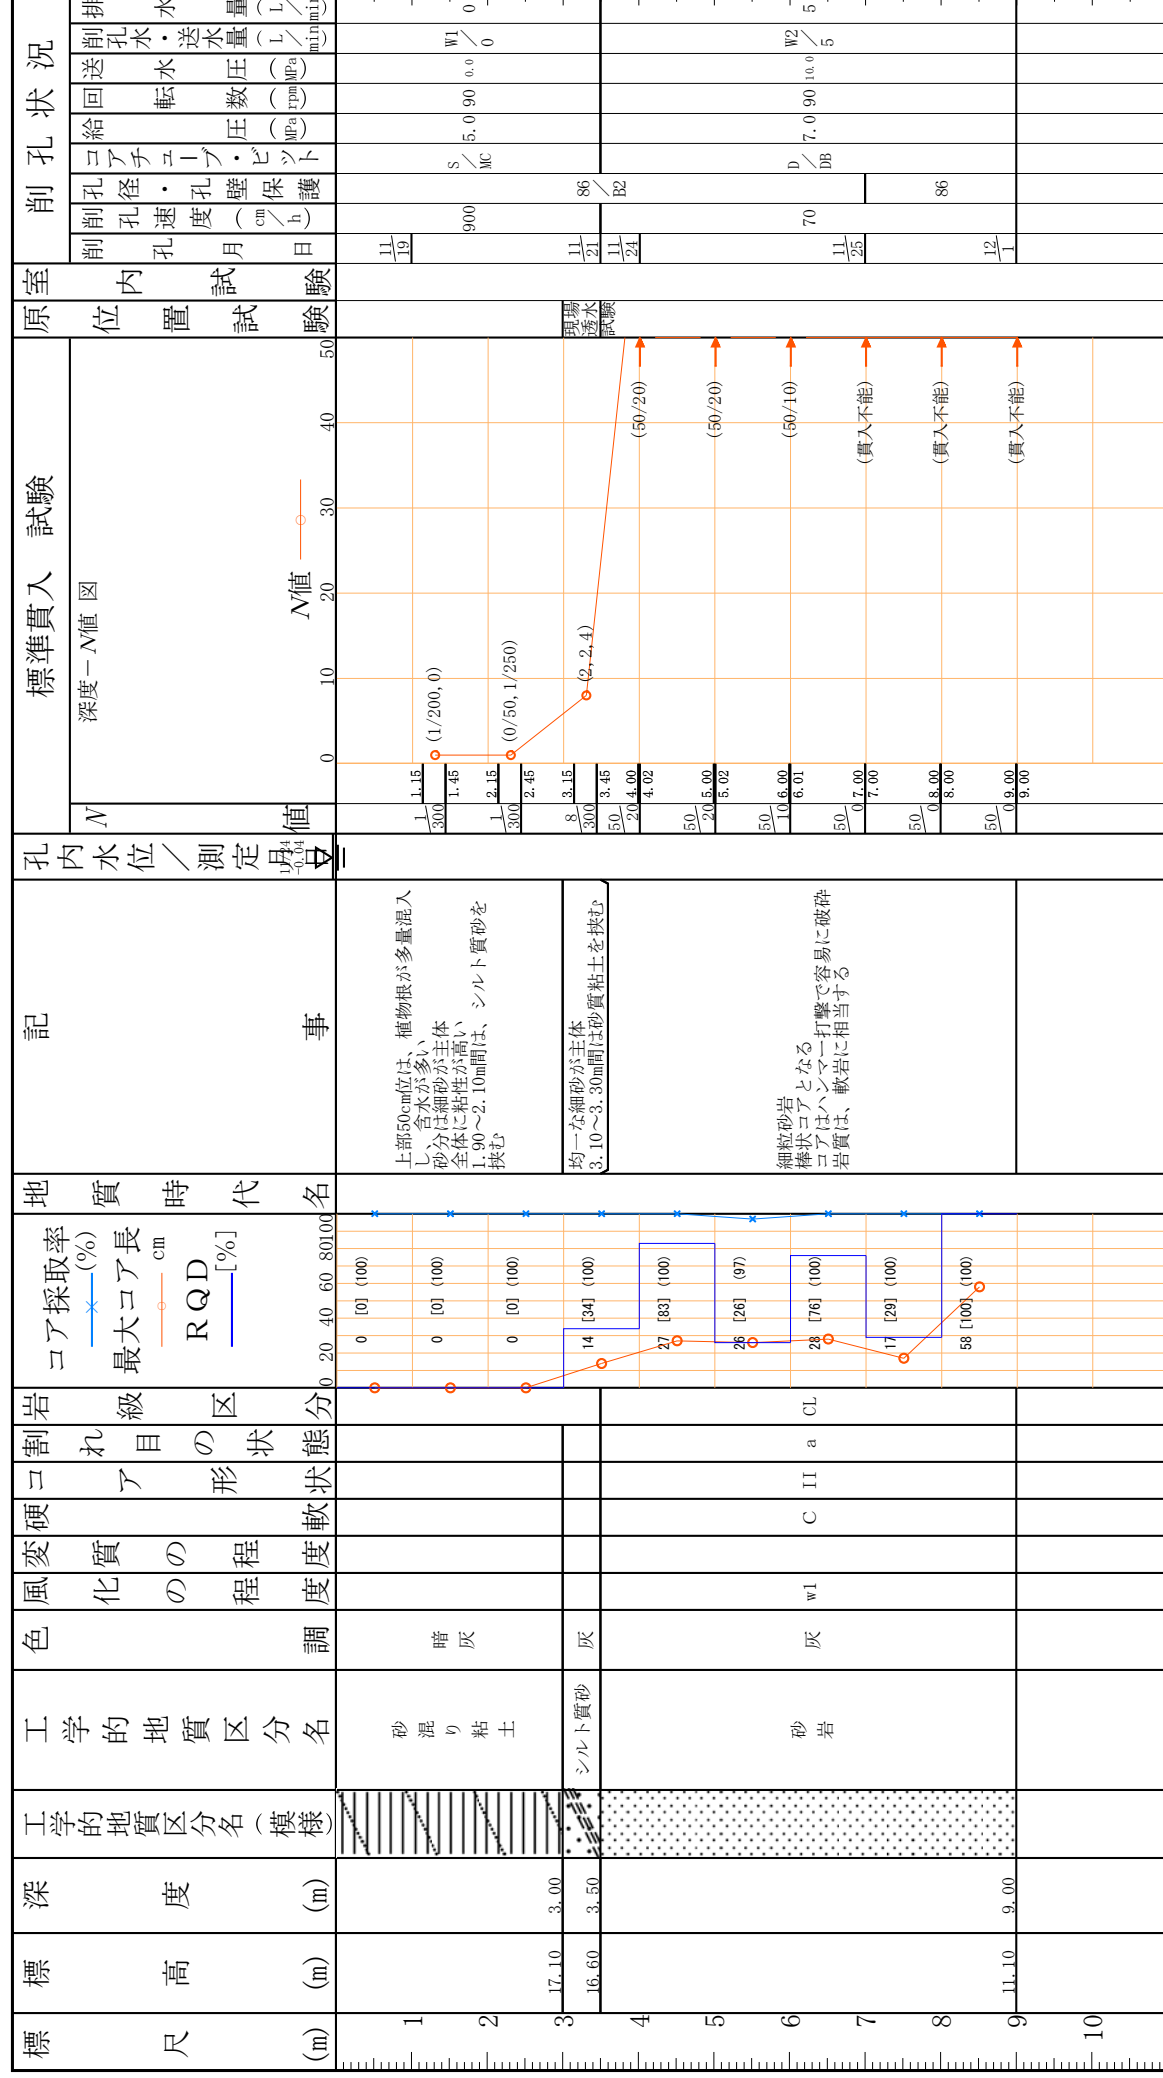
削孔状況
排水量（L/min）
削孔水・送水量（L/min）
送水圧（MPa）
回転数（rpm）
給圧（MPa）
コアチューブ・ビット
削孔径・孔壁保護
削孔速度（cm/h）
削孔月日

W1/0
0.0
90
5.0
S/MC
86/B2
900
11/19
11/21
11/24

W2/5
10.0
90
7.0
D/DB
86
70
11/25
12/1

室内試験
原位置試験
現場透水試験

標準貫入試験
深度－N値図
N値
N値

0 10 20 30 40 50

(1/200,0)
(0/50,1/250)
(2,2,4)
(50/20)
(50/20)
(50/10)
(貫入不能)
(貫入不能)
(貫入不能)

1.15
1.45
1/300
2.15
2.45
1/300
3.15
3.45
8/300
50/20
4.00
4.02
50/20
5.00
5.02
50/10
6.00
6.01
50/0
7.00
7.00
50/0
8.00
8.00
50/0
9.00
9.00

孔内水位／測定月日
11/24
-0.04

記事
上部50cm位は、植物根が多量混入し、含水が多い
砂分は細砂が主体
全体に粘性が高い
1.90～2.10m間は、シルト質砂を挟む

均一な細砂が主体
3.10～3.30m間は砂質粘土を挟む

細粒砂岩
棒状コアとなる
コアはハンマー打撃で容易に破砕
岩質は、軟岩に相当する

地質時代名

コア採取率（%）
最大コア長 cm
RQD [%]
0 20 40 60 80 100
0 [0] (100)
0 [0] (100)
0 [0] (100)
14 [34] (100)
27 [83] (100)
26 [26] (97)
28 [76] (100)
17 [29] (100)
58 [100] (100)

岩級区分 CL
割れ目の状態 a
コア形状 II
硬軟 C
変質の程度
風化の程度 w1
色調
暗灰
灰
灰

工学的地質区分名
砂混り粘土
シルト質砂
砂岩

工学的地質区分名（模様）

深度（m）
3.00
3.50
9.00

標高（m）
17.10
16.60
11.10

標尺（m）
1 2 3 4 5 6 7 8 9 10